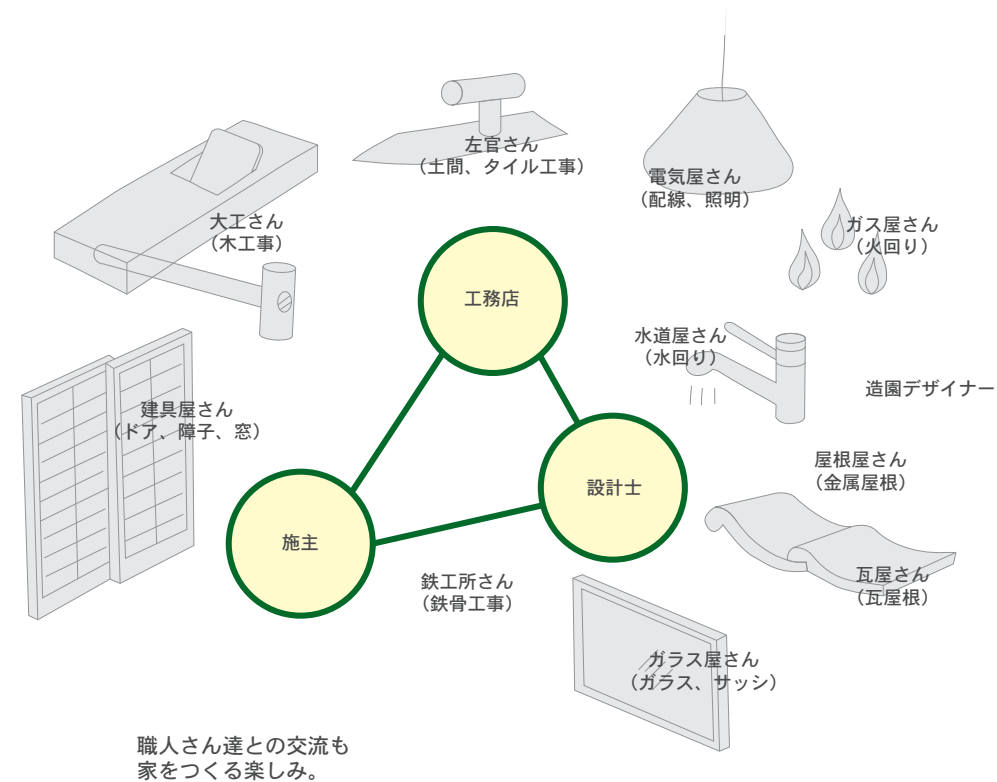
左官さん
（土間、タイル工事）

電気屋さん
（配線、照明）

大工さん
（木工事）

ガス屋さん
（火回り）

工務店

水道屋さん
（水回り）

造園デザイナー

建具屋さん
（ドア、障子、窓）

設計士

屋根屋さん
（金属屋根）

施主

瓦屋さん
（瓦屋根）

鉄工所さん
（鉄骨工事）

ガラス屋さん
（ガラス、サッシ）

職人さん達との交流も
家をつくる楽しみ。